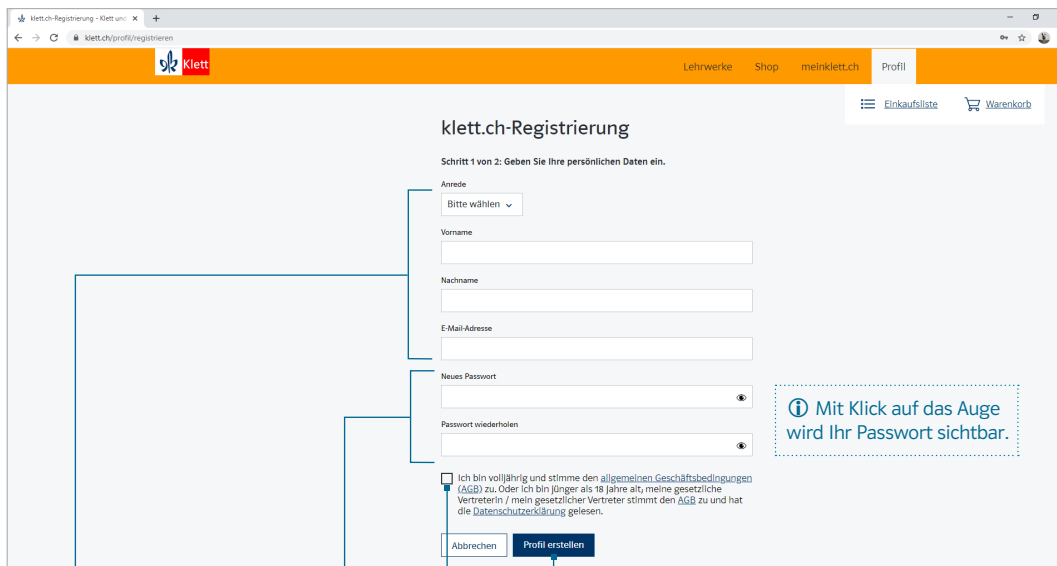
klett.ch-Registrierung - Klett und ×
+
klett.ch/profil/registrieren

Klett

Lehrwerke Shop meinklett.ch Profil

Einkaufsliste
Warenkorb

klett.ch-Registrierung

Schritt 1 von 2: Geben Sie Ihre persönlichen Daten ein.

Anrede
Bitte wählen

Vorname

Nachname

E-Mail-Adresse

Neues Passwort

Passwort wiederholen

ⓘ Mit Klick auf das Auge wird Ihr Passwort sichtbar.

Ich bin volljährig und stimme den allgemeinen Geschäftsbedingungen (AGB) zu. Oder ich bin jünger als 18 Jahre alt, meine gesetzliche Vertreterin / mein gesetzlicher Vertreter stimmt den AGB zu und hat die Datenschutzerklärung gelesen.

Abbrechen
Profil erstellen